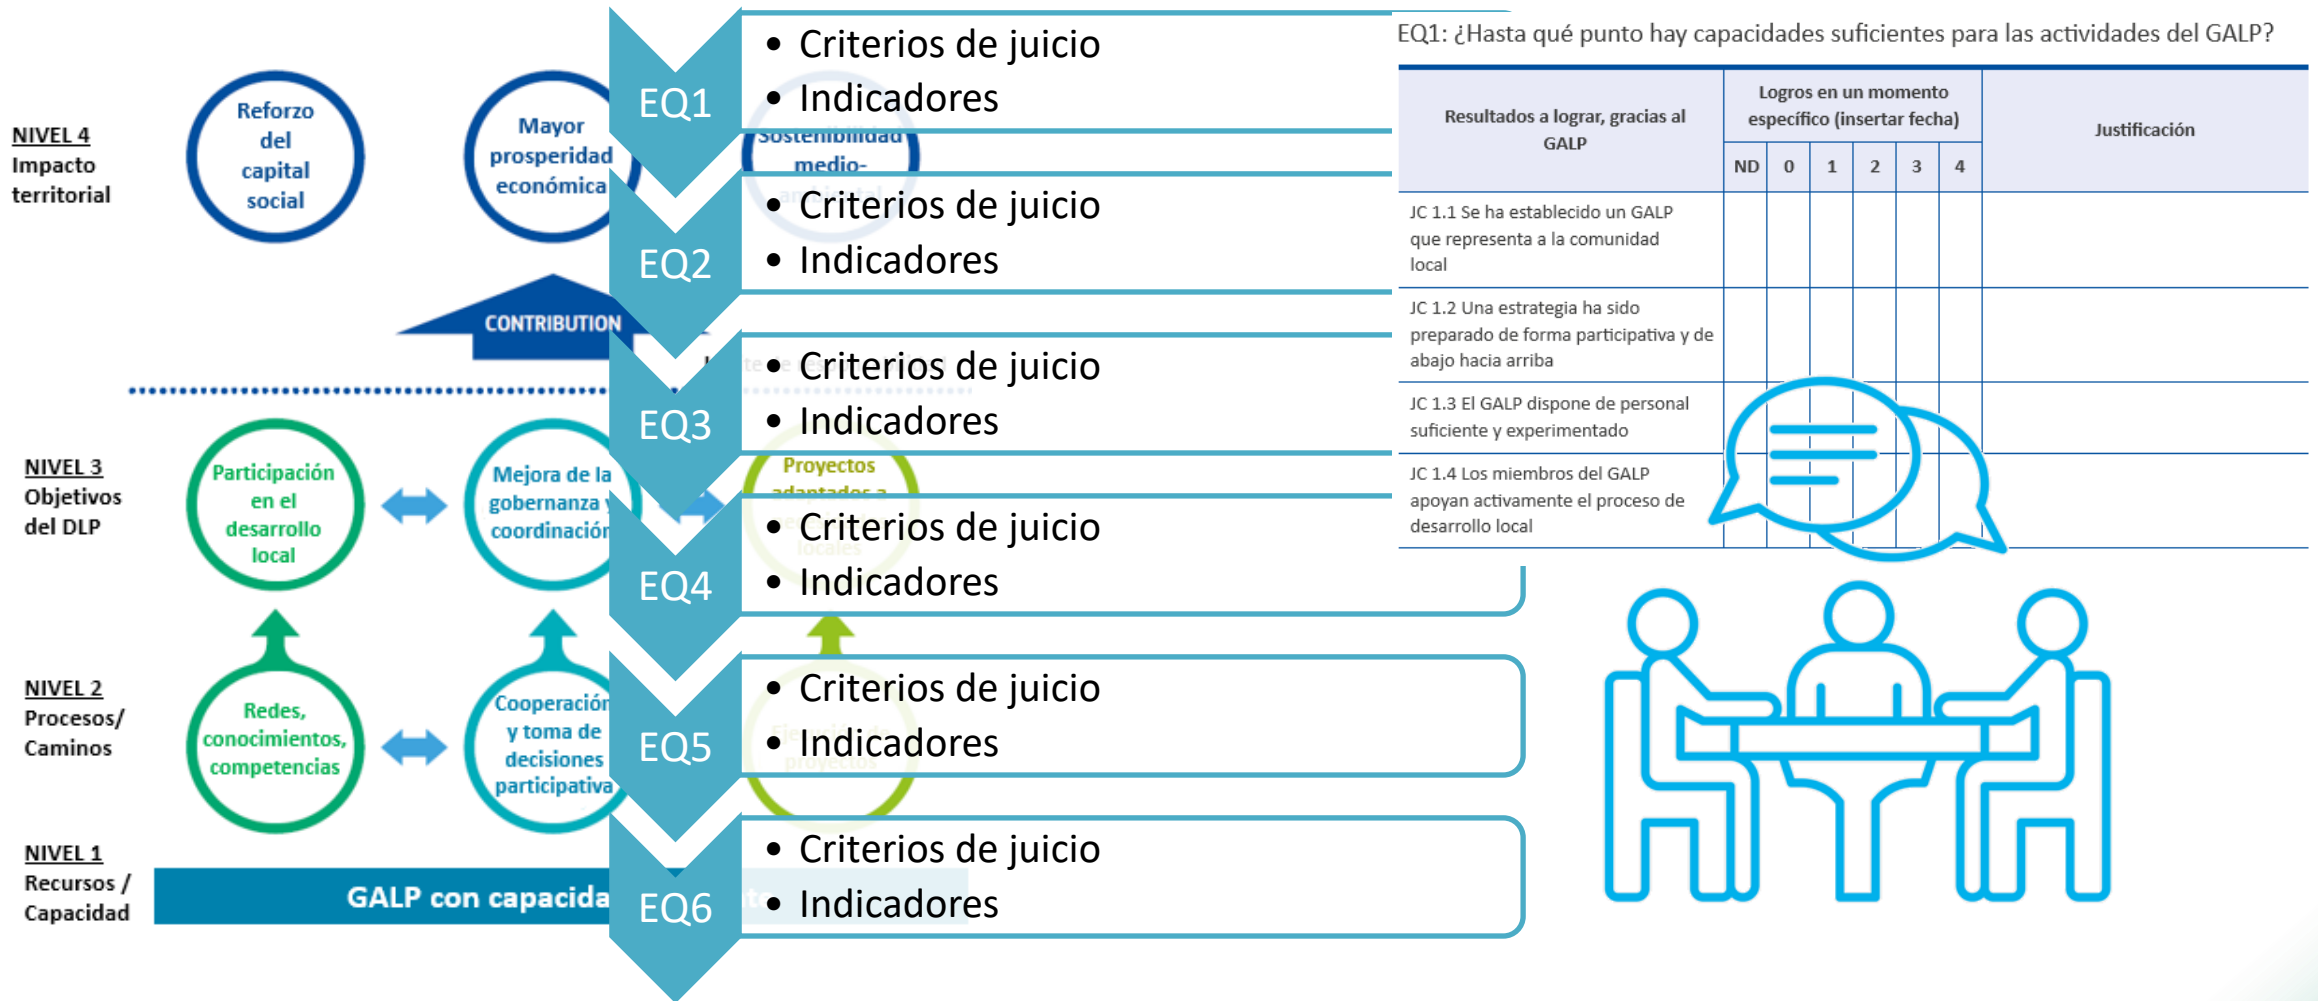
NIVEL 4
Impacto territorial

Reforzo del capital social

Mayor prosperidad económica

Sostenibilidad medio-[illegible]

CONTRIBUTION

NIVEL 3
Objetivos del DLP

Participación en el desarrollo local

Mejora de la gobernanza y coordinación

Proyectos adaptados a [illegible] locales

NIVEL 2
Procesos/ Caminos

Redes, conocimientos, competencias

Cooperación y toma de decisiones participativa

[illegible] proyectos

NIVEL 1
Recursos / Capacidad

GALP con capacida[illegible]

EQ1
• Criterios de juicio
• Indicadores

EQ2
• Criterios de juicio
• Indicadores

EQ3
• Criterios de juicio
• Indicadores

EQ4
• Criterios de juicio
• Indicadores

EQ5
• Criterios de juicio
• Indicadores

EQ6
• Criterios de juicio
• Indicadores

EQ1: ¿Hasta qué punto hay capacidades suficientes para las actividades del GALP?

| Resultados a lograr, gracias al GALP | ND | 0 | 1 | 2 | 3 | 4 | Justificación |
|---|---|---|---|---|---|---|---|
| | Logros en un momento específico (insertar fecha) | | | | | | |
| JC 1.1 Se ha establecido un GALP que representa a la comunidad local | | | | | | | |
| JC 1.2 Una estrategia ha sido preparado de forma participativa y de abajo hacia arriba | | | | | | | |
| JC 1.3 El GALP dispone de personal suficiente y experimentado | | | | | | | |
| JC 1.4 Los miembros del GALP apoyan activamente el proceso de desarrollo local | | | | | | | |